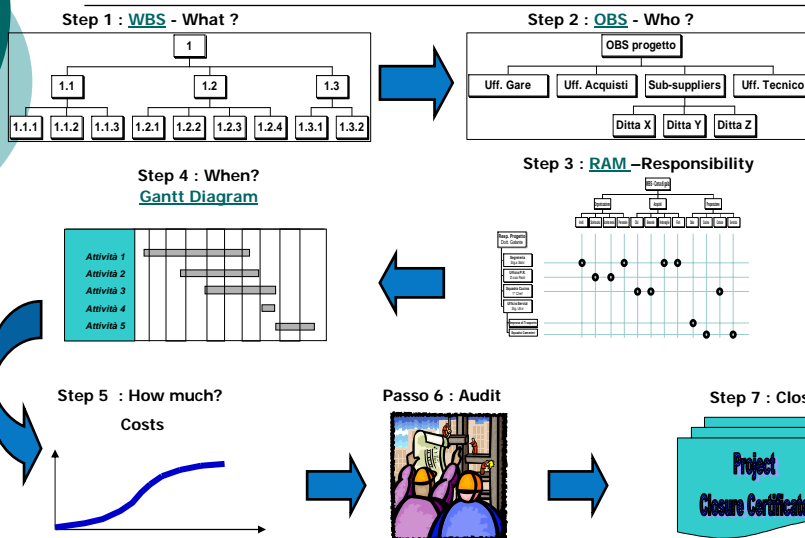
Step 1 : WBS - What ?

1
1.1
1.2
1.3
1.1.1
1.1.2
1.1.3
1.2.1
1.2.2
1.2.3
1.2.4
1.3.1
1.3.2

Step 2 : OBS - Who ?

OBS progetto
Uff. Gare
Uff. Acquisti
Sub-suppliers
Uff. Tecnico
Ditta X
Ditta Y
Ditta Z

Step 4 : When?
Gantt Diagram

Attività 1
Attività 2
Attività 3
Attività 4
Attività 5

Step 3 : RAM –Responsibility

WBS Consolgiti
Resp. Progetto
Dott. Giuliante
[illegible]

Step 5 : How much?
Costs

Passo 6 : Audit

Step 7 : Clos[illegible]

Project
Closure Certificat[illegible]